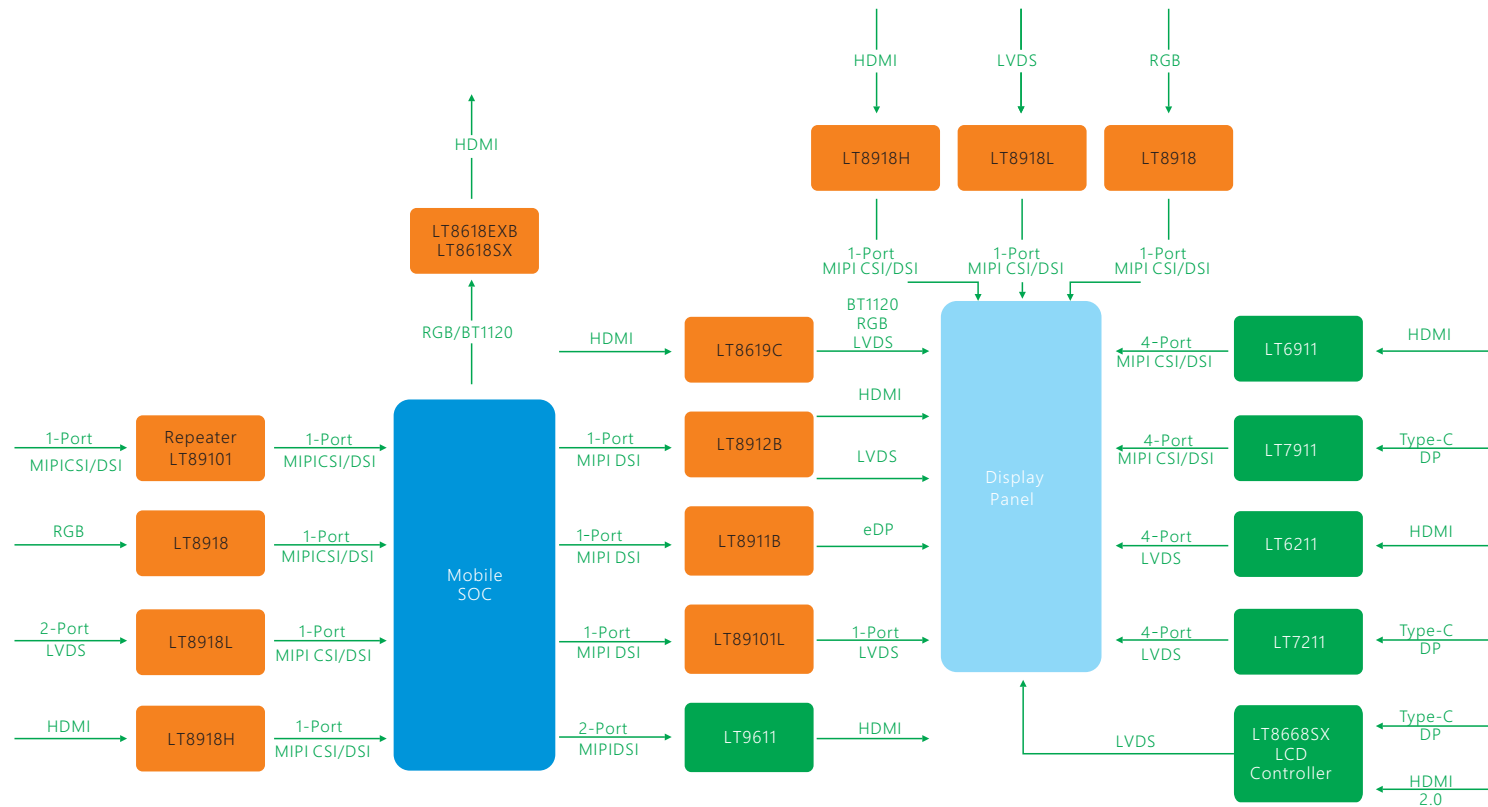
HDMI

LVDS

RGB

LT8918H

LT8918L

LT8918

HDMI

LT8618EXB
LT8618SX

1-Port
MIPI CSI/DSI

1-Port
MIPI CSI/DSI

1-Port
MIPI CSI/DSI

RGB/BT1120

HDMI

LT8619C

BT1120
RGB
LVDS

4-Port
MIPI CSI/DSI

LT6911

HDMI

1-Port
MIPICSI/DSI

Repeater
LT89101

1-Port
MIPICSI/DSI

1-Port
MIPI DSI

LT8912B

HDMI

LVDS

Display
Panel

4-Port
MIPI CSI/DSI

LT7911

Type-C
DP

RGB

LT8918

1-Port
MIPICSI/DSI

Mobile
SOC

1-Port
MIPI DSI

LT8911B

eDP

4-Port
LVDS

LT6211

HDMI

2-Port
LVDS

LT8918L

1-Port
MIPI CSI/DSI

1-Port
MIPI DSI

LT89101L

1-Port
LVDS

4-Port
LVDS

LT7211

Type-C
DP

HDMI

LT8918H

1-Port
MIPI CSI/DSI

2-Port
MIPIDSI

LT9611

HDMI

LVDS

LT8668SX
LCD
Controller

Type-C
DP

HDMI
2.0